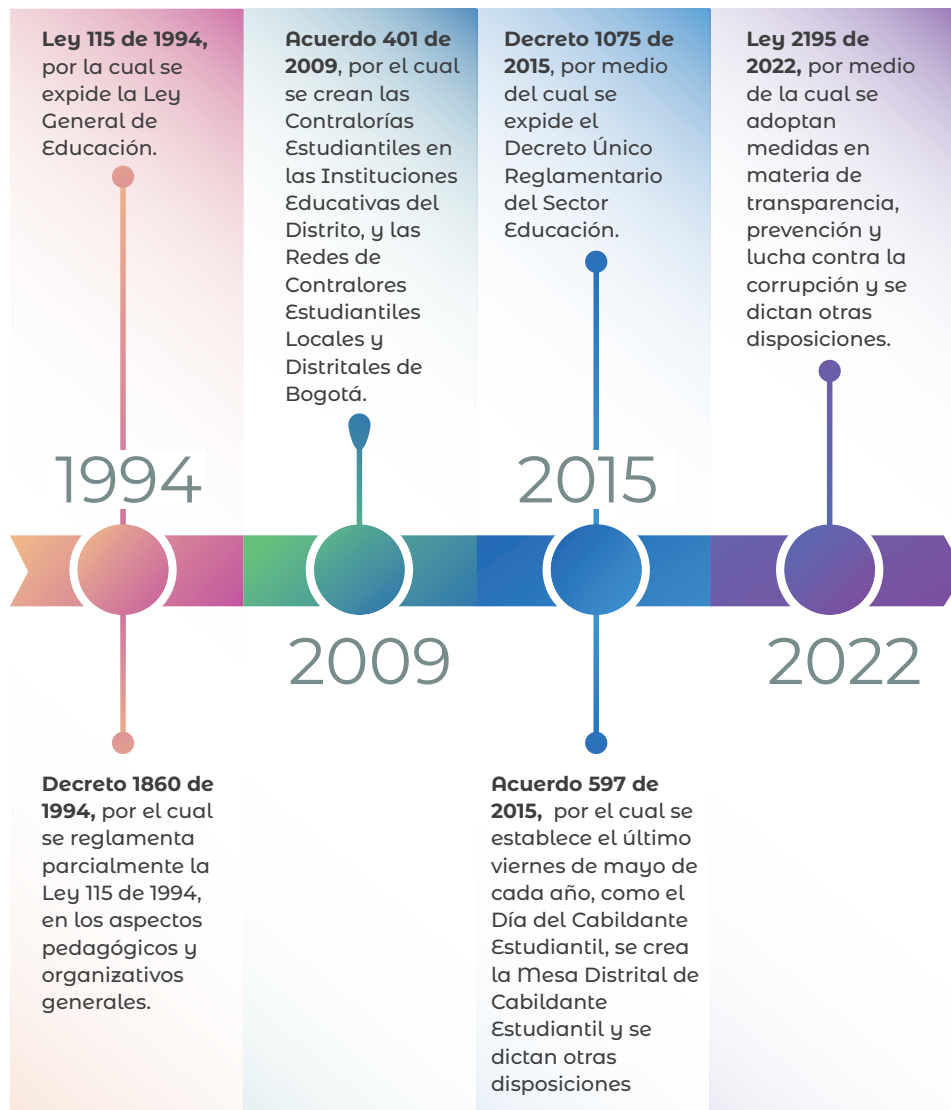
**Ley 115 de 1994,** por la cual se expide la Ley General de Educación.

**Acuerdo 401 de 2009**, por el cual se crean las Contralorías Estudiantiles en las Instituciones Educativas del Distrito, y las Redes de Contralores Estudiantiles Locales y Distritales de Bogotá.

**Decreto 1075 de 2015**, por medio del cual se expide el Decreto Único Reglamentario del Sector Educación.

**Ley 2195 de 2022,** por medio de la cual se adoptan medidas en materia de transparencia, prevención y lucha contra la corrupción y se dictan otras disposiciones.

1994

2009

2015

2022

**Decreto 1860 de 1994,** por el cual se reglamenta parcialmente la Ley 115 de 1994, en los aspectos pedagógicos y organizativos generales.

**Acuerdo 597 de 2015,** por el cual se establece el último viernes de mayo de cada año, como el Día del Cabildante Estudiantil, se crea la Mesa Distrital de Cabildante Estudiantil y se dictan otras disposiciones